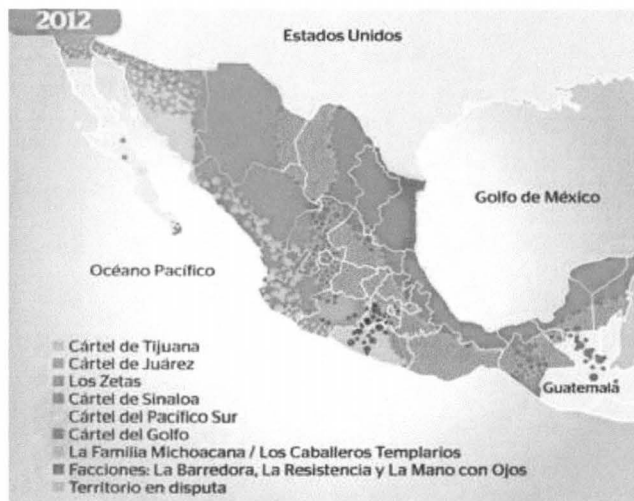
2012

Estados Unidos

Golfo de México

Océano Pacífico

Guatemala

Cártel de Tijuana
Cártel de Juárez
Los Zetas
Cártel de Sinaloa
Cártel del Pacífico Sur
Cártel del Golfo
La Familia Michoacana / Los Caballeros Templarios
Facciones: La Barredora, La Resistencia y La Mano con Ojos
Territorio en disputa